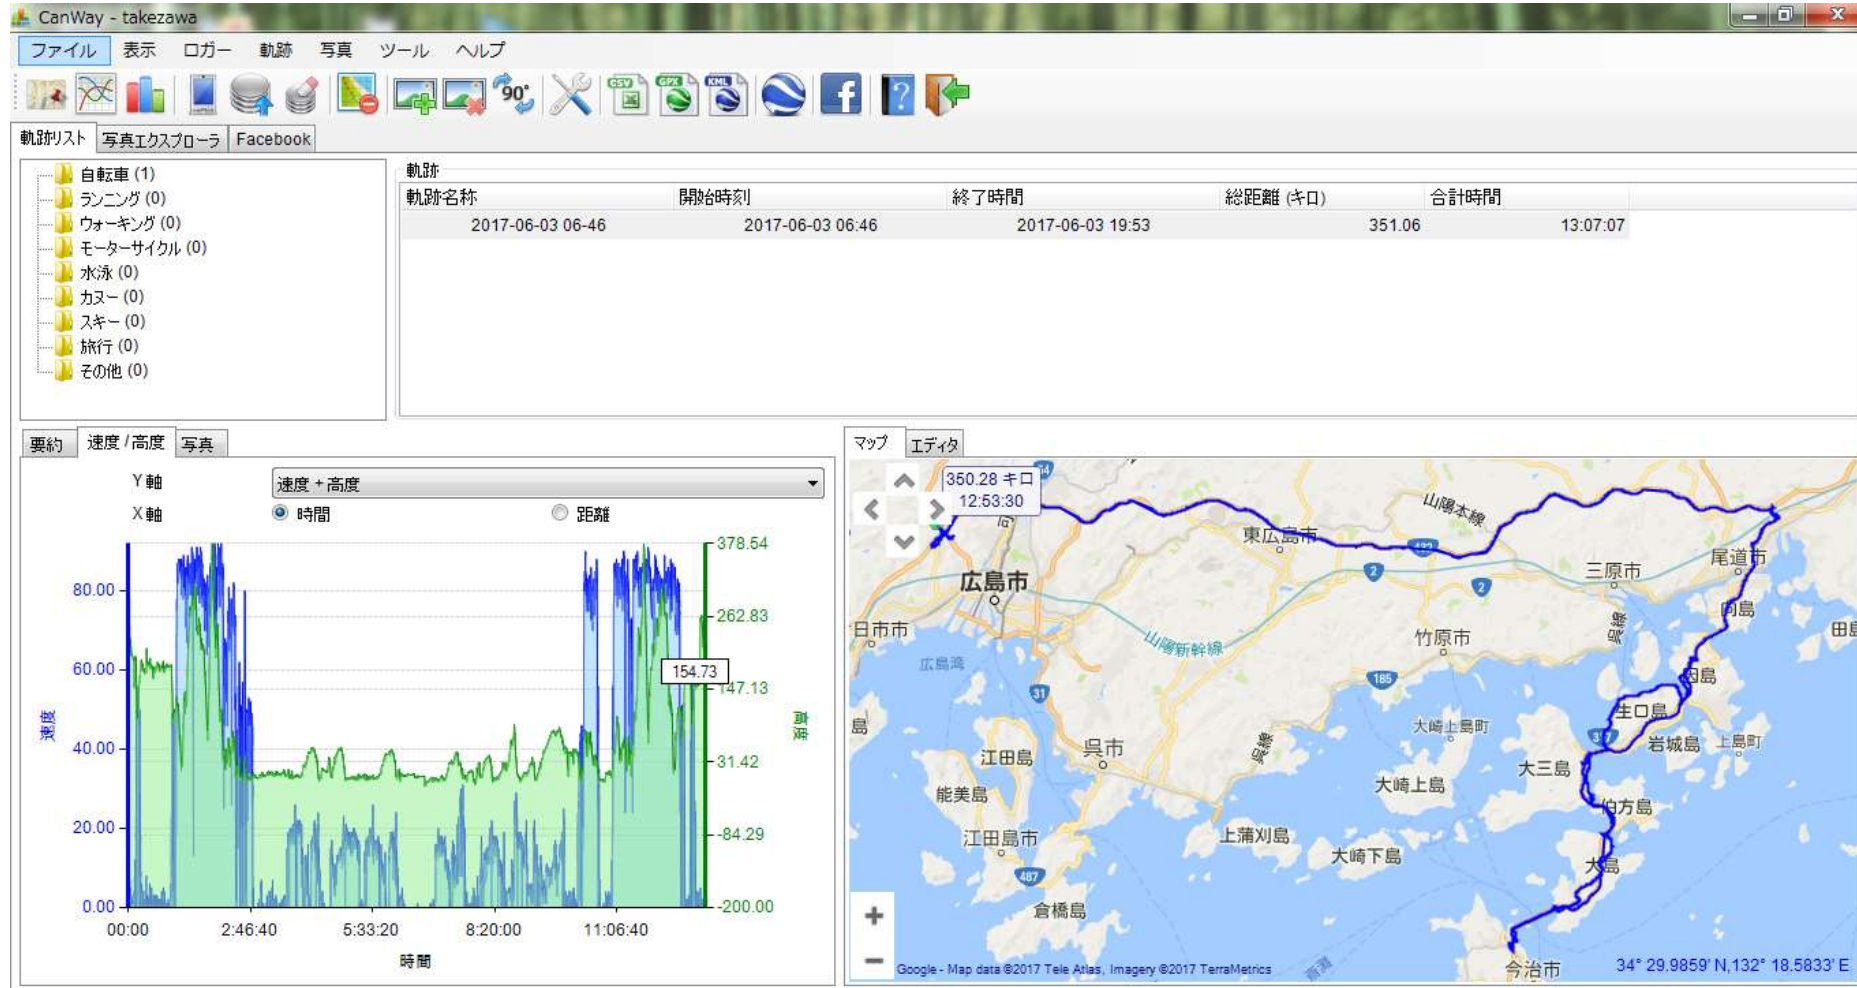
CanWay - takezawa

ファイル 表示 ロガー 軌跡 写真 ツール ヘルプ

90°

CSV GPX KML

軌跡リスト 写真エクスプローラ Facebook

自転車 (1)
ランニング (0)
ウォーキング (0)
モーターサイクル (0)
水泳 (0)
カヌー (0)
スキー (0)
旅行 (0)
その他 (0)

軌跡

| 軌跡名称 | 開始時刻 | 終了時間 | 総距離 (キロ) | 合計時間 |
|---|---|---|---|---|
| 2017-06-03 06-46 | 2017-06-03 06:46 | 2017-06-03 19:53 | 351.06 | 13:07:07 |

要約 速度 / 高度 写真

Y 軸 速度 + 高度
X 軸 時間 距離

80.00
60.00
40.00
20.00
0.00

速度

378.54
262.83
154.73
147.13
31.42
-84.29
-200.00

高度

00:00 2:46:40 5:33:20 8:20:00 11:06:40

時間

マップ エディタ

350.28 キロ
12:53:30

山陽本線
東広島市
広島市
三原市
尾道市
日市市
竹原市
向島
田島
山陽新幹線
広島湾
因島
生口島
大崎上島町
岩城島
上島町
江田島
呉市
大三島
能美島
大崎上島
伯方島
江田島市
上蒲刈島
大崎下島
大島
倉橋島
今治市
島

Google - Map data ©2017 Tele Atlas, Imagery ©2017 TerraMetrics
34° 29.9859' N,132° 18.5833' E